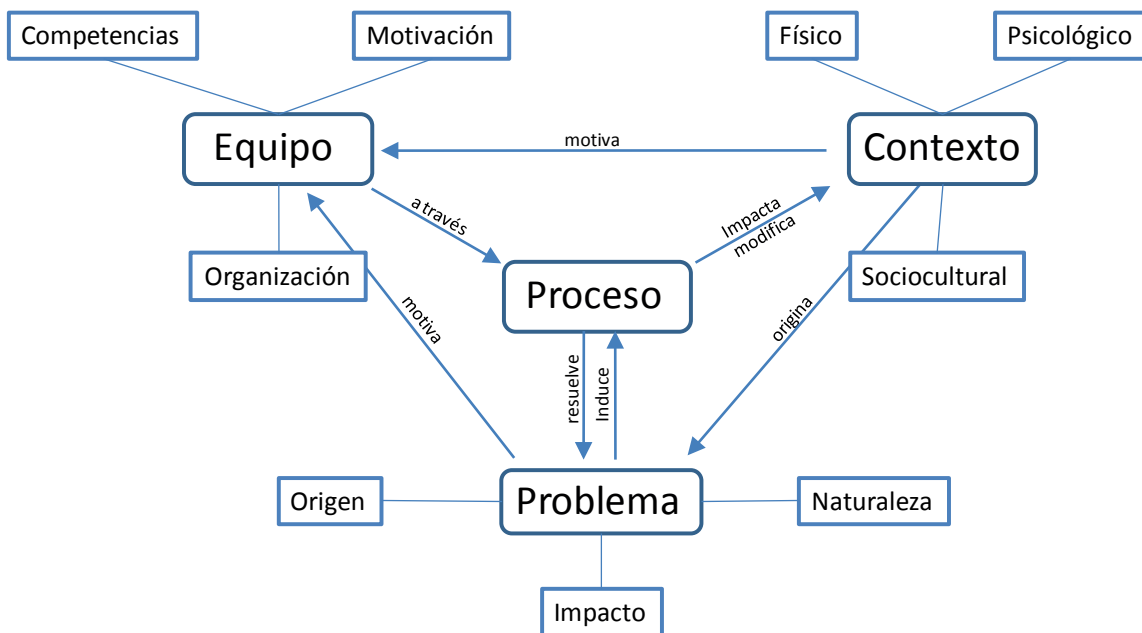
Competencias

Motivación

Físico

Psicológico

Equipo

motiva

Contexto

a través

Impacta
modifica

Organización

Proceso

Sociocultural

motiva

origina

resuelve

Induce

Origen

Problema

Naturaleza

Impacto